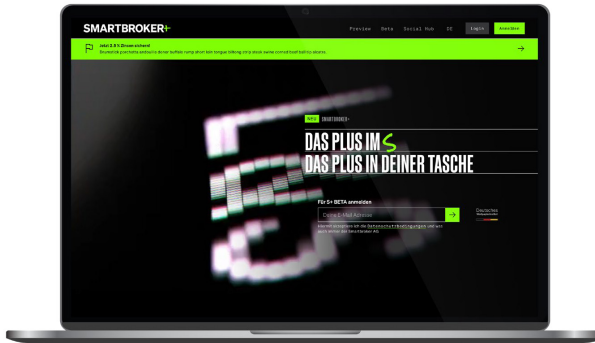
SMARTBROKER+

Preview Beta Social Hub DE Login Anmelden

Jetzt 2,5 % Zinsen sichern!

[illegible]

NEU SMARTBROKER+

DAS PLUS IM S

DAS PLUS IN DEINER TASCHE

Für S+ BETA anmelden

Deine E-Mail Adresse

Hiermit akzeptiere ich die Datenschutzbedingungen und will durch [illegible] der Smartbroker AG.

Deutscher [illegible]